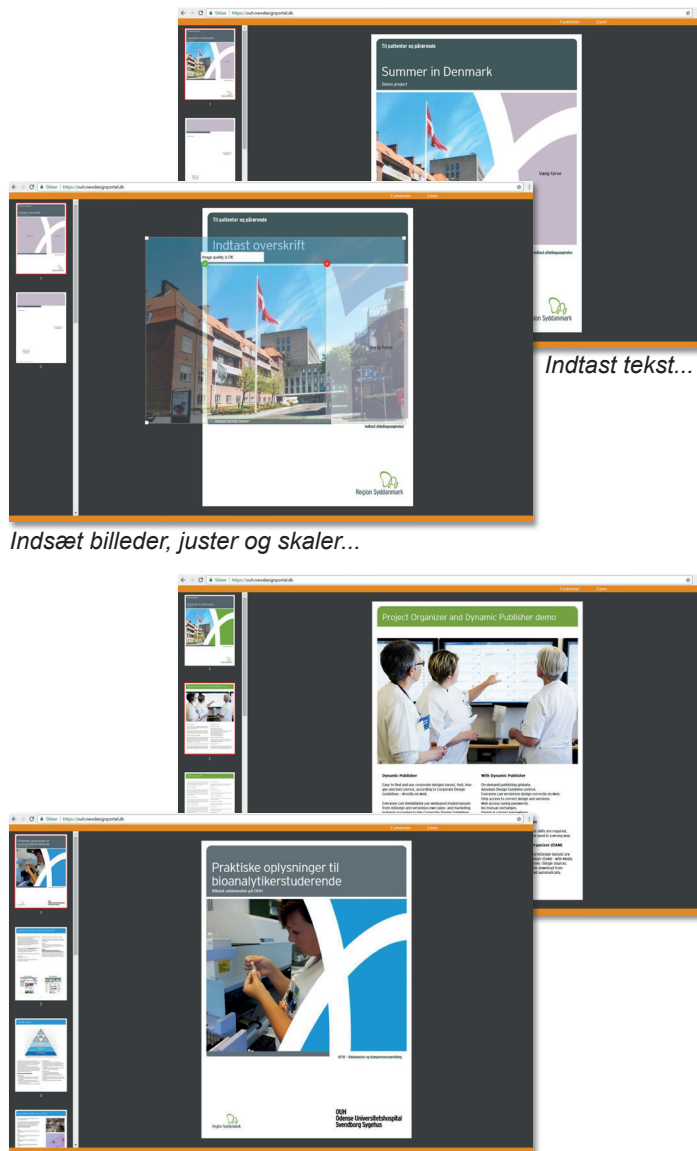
Sikker | https://ouh.newdesignportal.dk

Til patienter og pårørende

Summer in Denmark

Demo project

Vælg farve

Indtast afdelingsnavn

Region Syddanmark

Indtast tekst...

Sikker | https://ouh.newdesignportal.dk

Til patienter og pårørende

Indtast overskrift

Image quality is OK

Vælg farve

Indtast afdelingsnavn

Region Syddanmark

Indsæt billeder, juster og skaler...

Sikker | https://ouh.newdesignportal.dk

Project Organizer and Dynamic Publisher demo

Dynamic Publisher

With Dynamic Publisher

Sikker | https://ouh.newdesignportal.dk

Praktiske oplysninger til bioanalytikerstuderende

Region Syddanmark

OUH
Odense Universitetshospital
Svendborg Sygehus